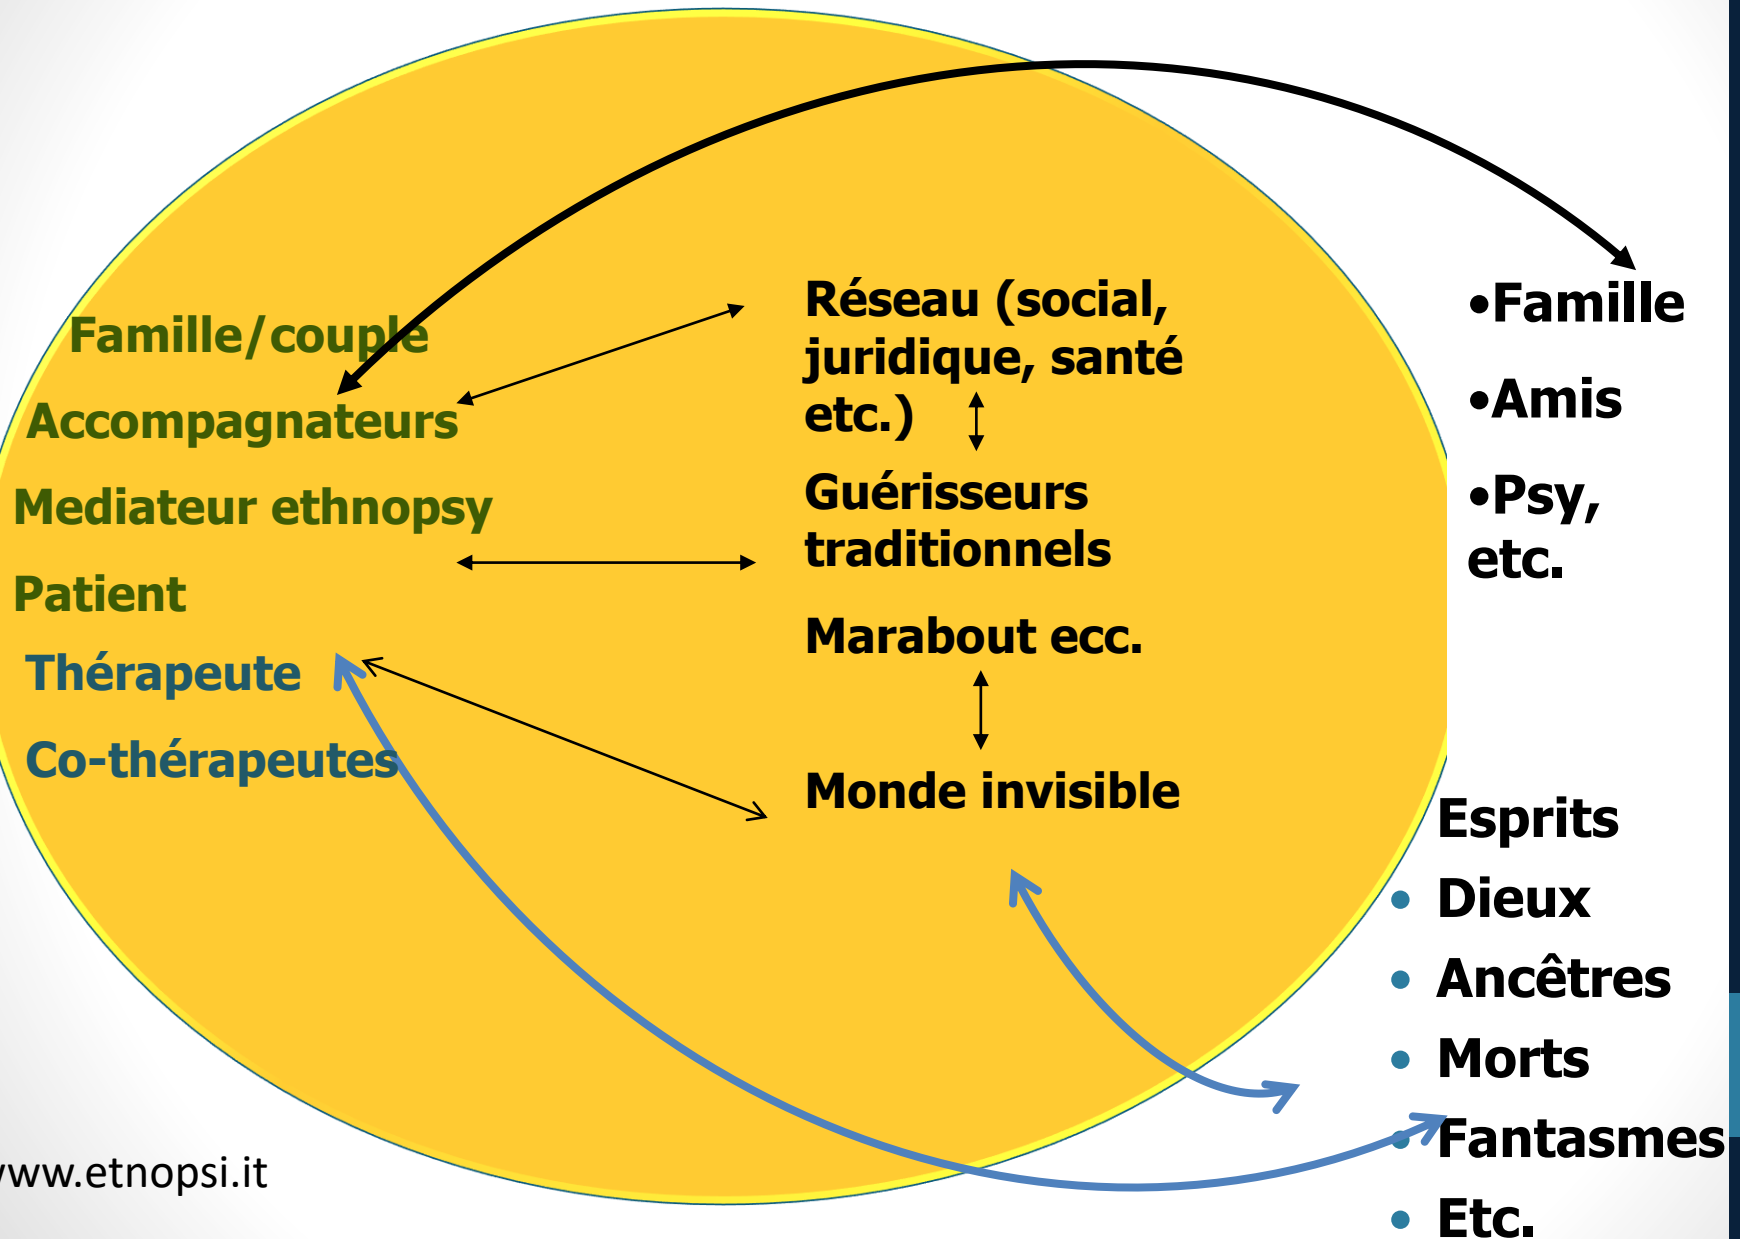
Famille/couple
Accompagnateurs
Mediateur ethnopsy
Patient
Thérapeute
Co-thérapeutes

Réseau (social, juridique, santé etc.)
Guérisseurs traditionnels
Marabout ecc.
Monde invisible

•Famille
•Amis
•Psy, etc.

Esprits
• Dieux
• Ancêtres
• Morts
• Fantasmes
• Etc.

www.etnopsi.it